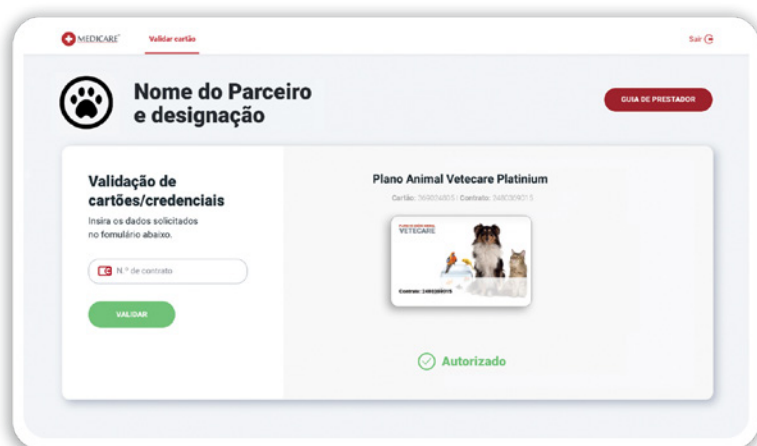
MEDICARE Validar cartão Sair

Nome do Parceiro e designação

GUIA DE PRESTADOR

Validação de cartões/credenciais

Insira os dados solicitados no formulário abaixo.

N.º de contrato

VALIDAR

Plano Animal Vetecare Platinium

Cartão: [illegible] | Contrato: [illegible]

VETECARE

Contrato: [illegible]

Autorizado